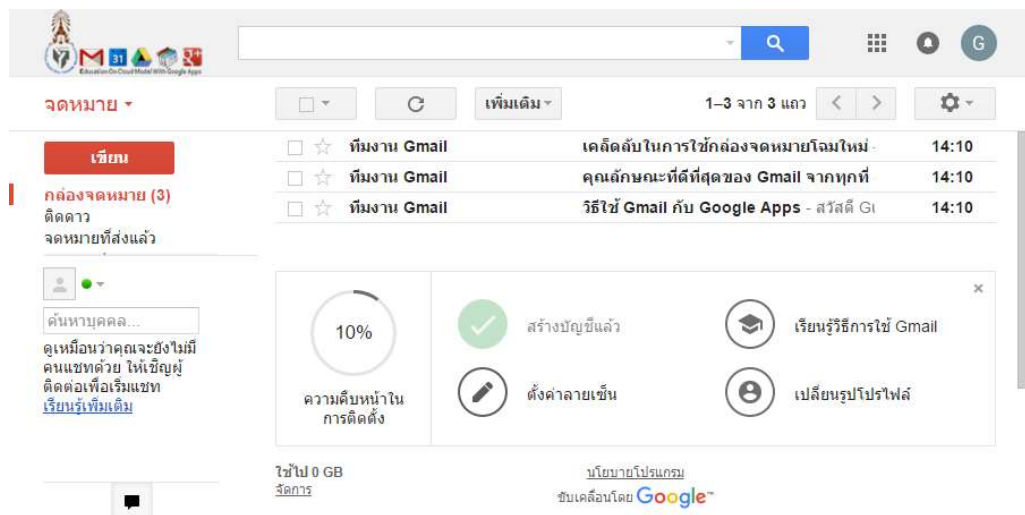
Education On Cloud Model With Google Apps

G

จดหมาย ▾

เพิ่มเติม ▾

1–3 จาก 3 แถว

เขียน

กล่องจดหมาย (3)
ติดดาว
จดหมายที่ส่งแล้ว

ค้นหาบุคคล...

ดูเหมือนว่าคุณจะยังไม่มีคนแชทด้วย ให้เชิญผู้ติดต่อเพื่อเริ่มแชท
เรียนรู้เพิ่มเติม

| | | |
|---|---|---|
| ทีมงาน Gmail | เคล็ดลับในการใช้กล่องจดหมายโฉมใหม่ - | 14:10 |
| ทีมงาน Gmail | คุณลักษณะที่ดีที่สุดของ Gmail จากทุกที่ | 14:10 |
| ทีมงาน Gmail | วิธีใช้ Gmail กับ Google Apps - สวัสดี G | 14:10 |

×

10%

ความคืบหน้าในการติดตั้ง

สร้างบัญชีแล้ว

เรียนรู้วิธีการใช้ Gmail

ตั้งค่าลายเซ็น

เปลี่ยนรูปโปรไฟล์

ใช้ไป 0 GB
จัดการ

นโยบายโปรแกรม
ขับเคลื่อนโดย Google